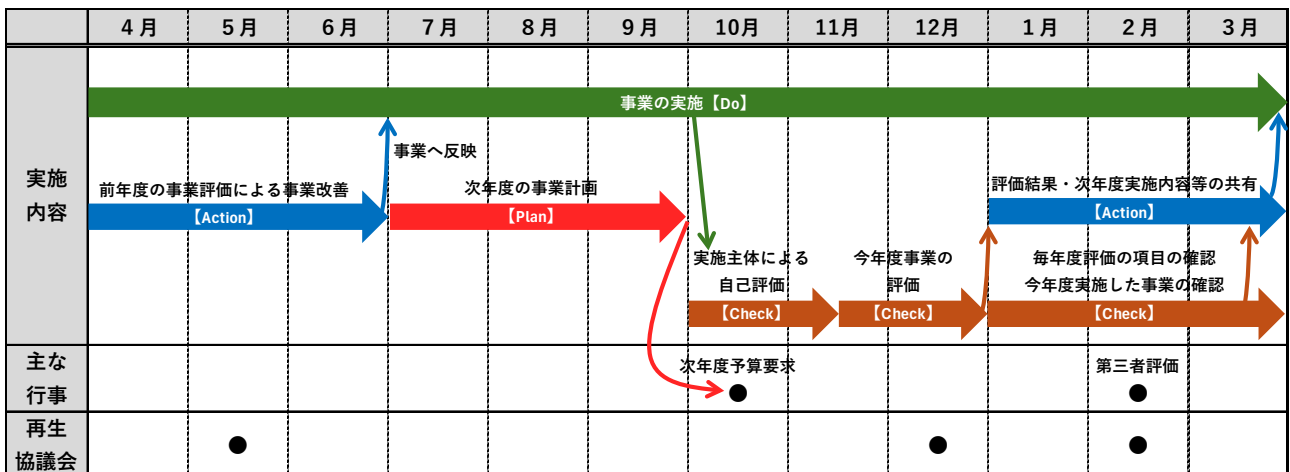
| | 4月 | 5月 | 6月 | 7月 | 8月 | 9月 | 10月 | 11月 | 12月 | 1月 | 2月 | 3月 |
|---|---|---|---|---|---|---|---|---|---|---|---|---|
| 実施内容 | | | | | | | | | | | | |
| 主な行事 | | | | | | | | | | | | |
| 再生協議会 | | | | | | | | | | | | |

事業の実施【Do】

事業へ反映

前年度の事業評価による事業改善

【Action】

次年度の事業計画

【Plan】

評価結果・次年度実施内容等の共有

【Action】

実施主体による自己評価

【Check】

今年度事業の評価

【Check】

毎年度評価の項目の確認
今年度実施した事業の確認

【Check】

次年度予算要求

第三者評価